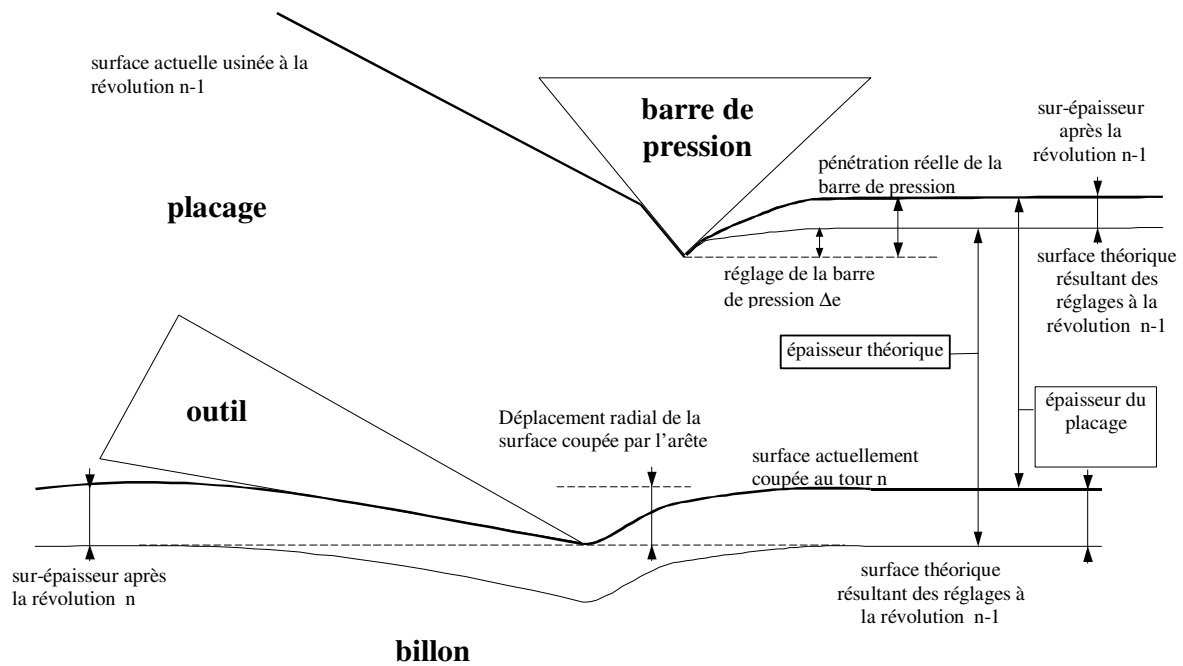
surface actuelle usinée à la révolution n-1

barre de pression

sur-épaisseur après la révolution n-1

pénétration réelle de la barre de pression

placage

surface théorique résultant des réglages à la révolution n-1

réglage de la barre de pression $\Delta e$

épaisseur théorique

outil

épaisseur du placage

Déplacement radial de la surface coupée par l'arête

surface actuellement coupée au tour n

sur-épaisseur après la révolution n

surface théorique résultant des réglages à la révolution n-1

billon